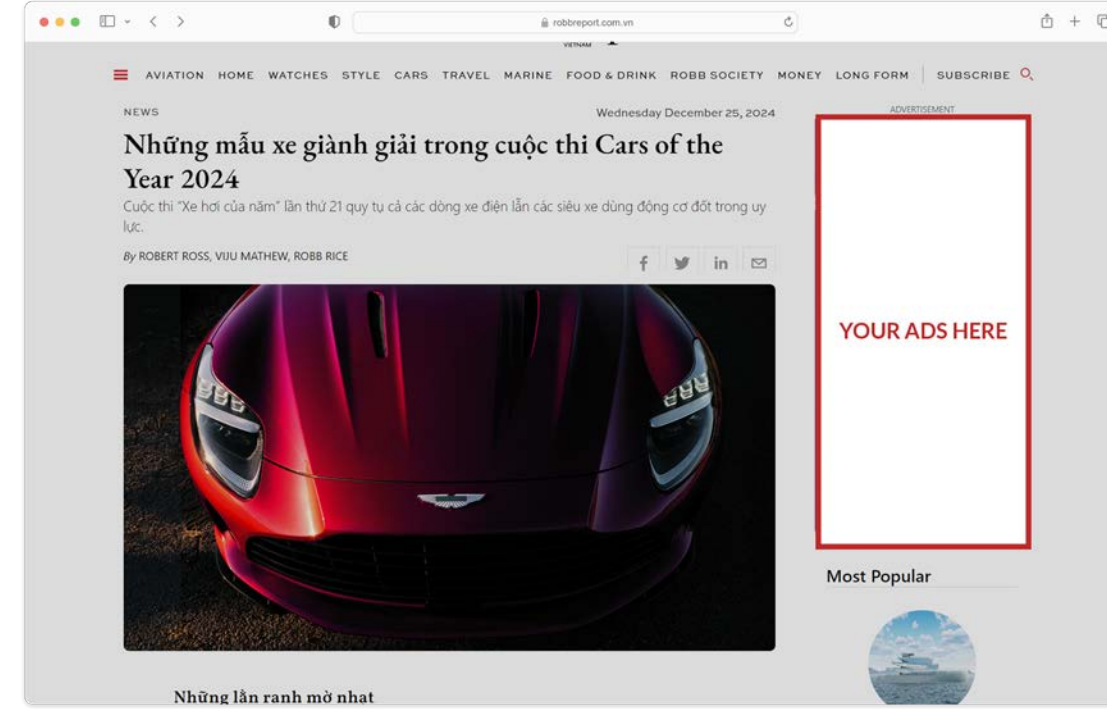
robbreport.com.vn

VIETNAM

AVIATION HOME WATCHES STYLE CARS TRAVEL MARINE FOOD & DRINK ROBB SOCIETY MONEY LONG FORM SUBSCRIBE

NEWS

Wednesday December 25, 2024

ADVERTISEMENT

Những mẫu xe giành giải trong cuộc thi Cars of the Year 2024

Cuộc thi "Xe hơi của năm" lần thứ 21 quy tụ cả các dòng xe điện lẫn các siêu xe dùng động cơ đốt trong uy lực.

By ROBERT ROSS, VIJU MATHEW, ROBB RICE

YOUR ADS HERE

Most Popular

Những lằn ranh mờ nhạt